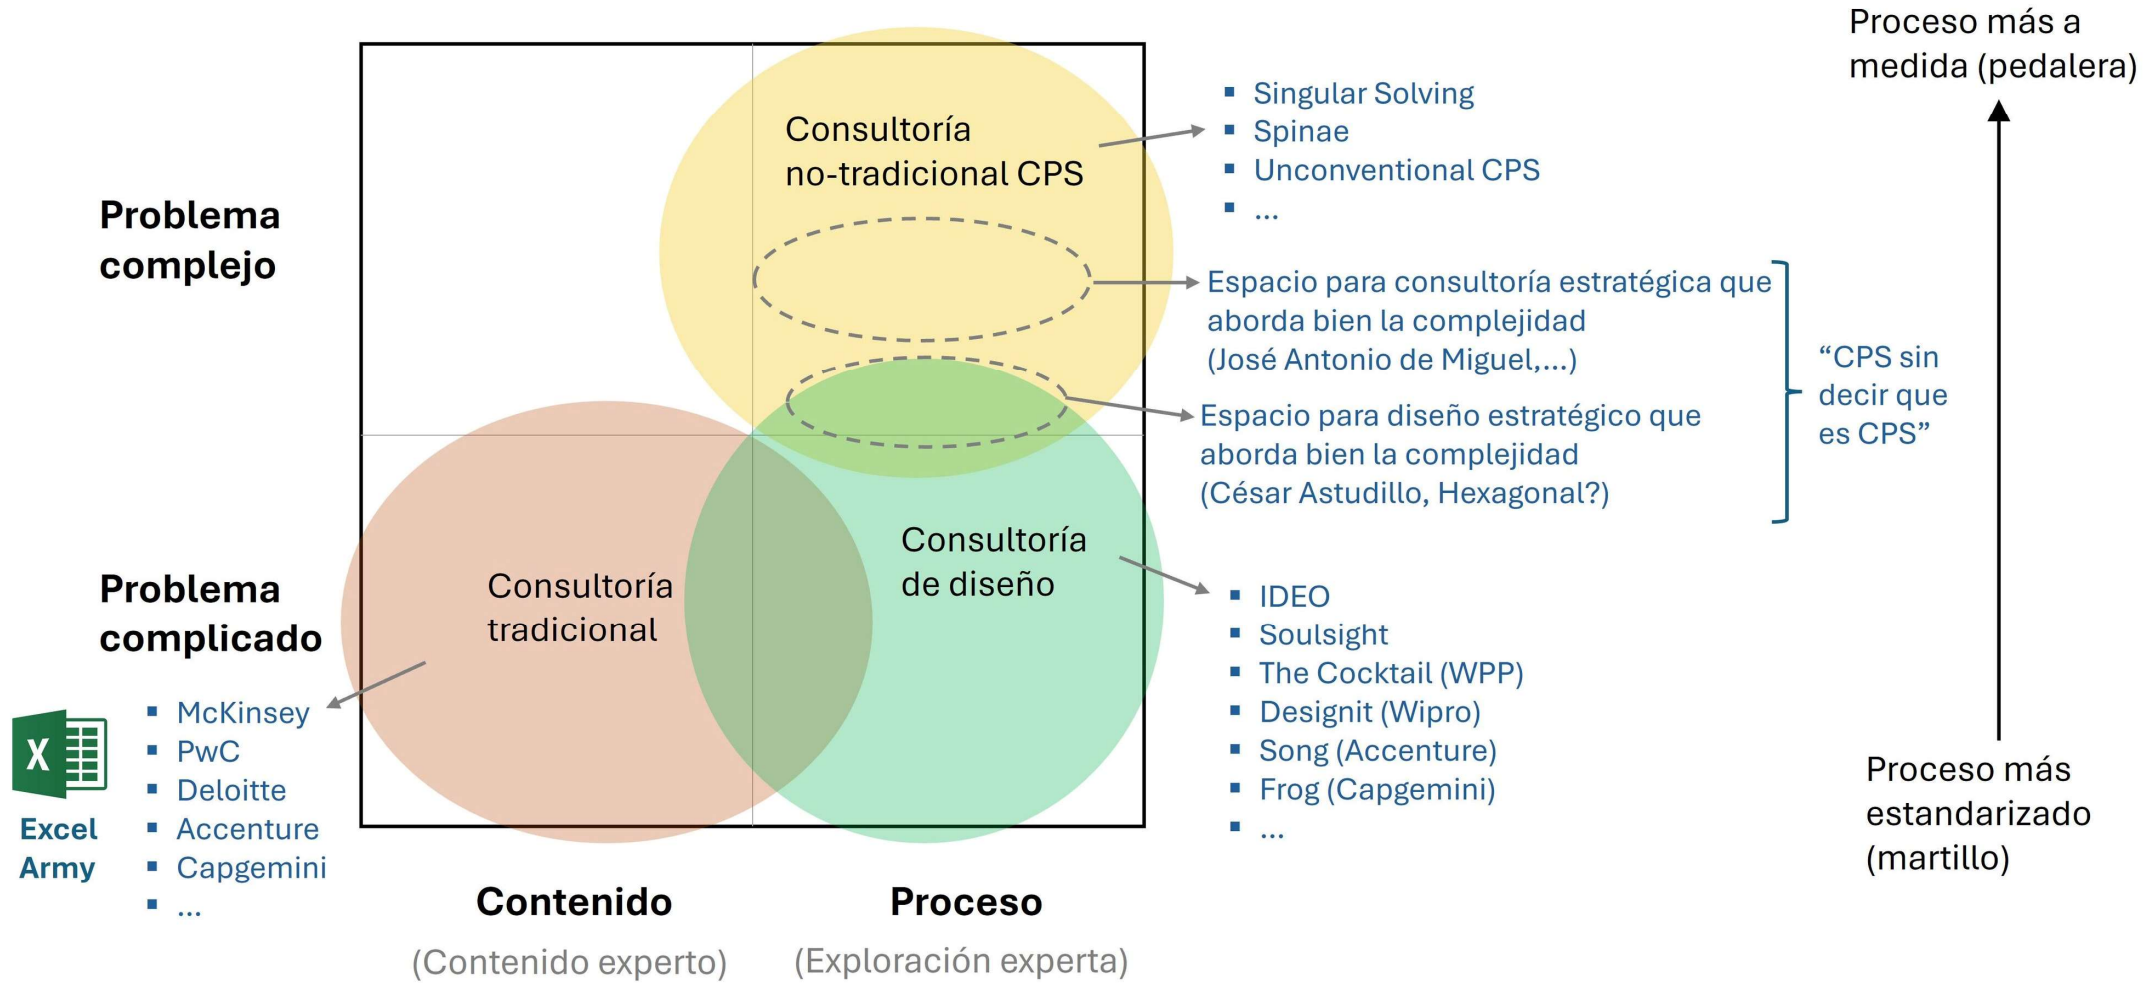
Proceso más a medida (pedalera)

Problema complejo

Consultoría no-tradicional CPS

- Singular Solving
- Spinae
- Unconventional CPS
- ...

Espacio para consultoría estratégica que aborda bien la complejidad (José Antonio de Miguel,...)

Espacio para diseño estratégico que aborda bien la complejidad (César Astudillo, Hexagonal?)

"CPS sin decir que es CPS"

Problema complicado

Consultoría tradicional

Consultoría de diseño

- IDEO
- Soulsight
- The Cocktail (WPP)
- Designit (Wipro)
- Song (Accenture)
- Frog (Capgemini)
- ...

Excel Army

- McKinsey
- PwC
- Deloitte
- Accenture
- Capgemini
- ...

Proceso más estandarizado (martillo)

Contenido
(Contenido experto)

Proceso
(Exploración experta)